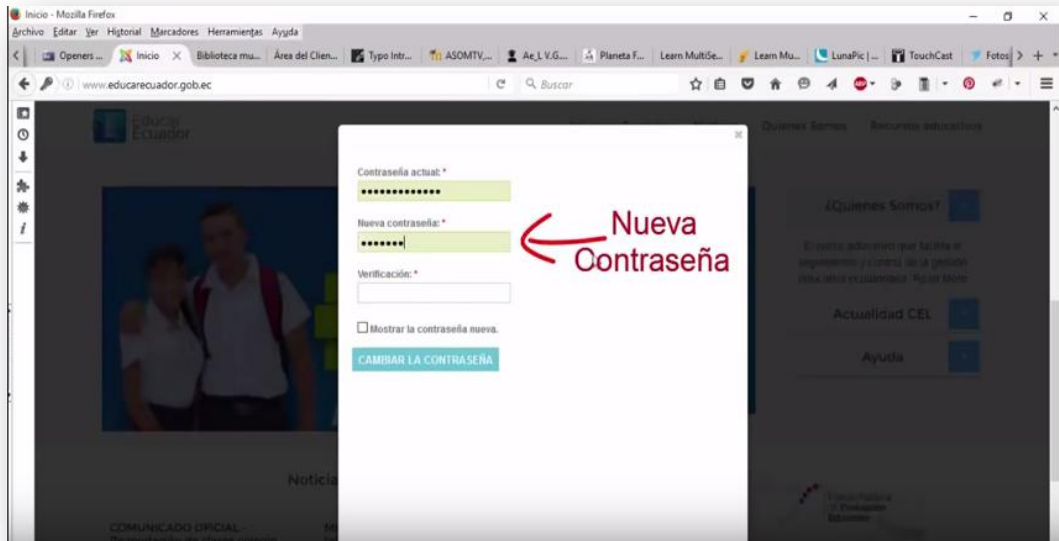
Inicio - Mozilla Firefox

Archivo Editar Ver Historial Marcadores Herramientas Ayuda

Openers ... Inicio × Biblioteca mu... Área del Clien... Typo Intr... ASOMTV,... Ae_LV.G... Planeta F... Learn MultiSe... Learn Mu... LunaPic | ... TouchCast Fotos

www.educarecuador.gob.ec

Buscar

Educar Ecuador

Quienes Somos Recursos educativos

×

Contraseña actual: *

••••••••••••••

Nueva contraseña: *

•••••••

Nueva Contraseña

Verificación: *

Mostrar la contraseña nueva.

CAMBIAR LA CONTRASEÑA

¿Quienes Somos?

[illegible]

Actualidad CEL

Ayuda

Noticia

COMUNICADO OFICIAL

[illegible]